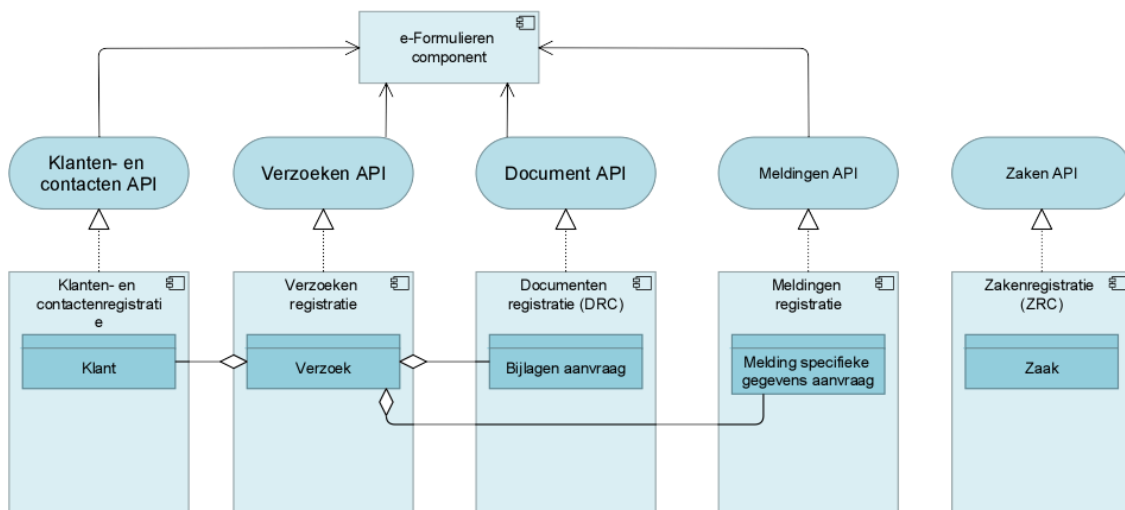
e-Formulieren component

Klanten- en contacten API

Verzoeken API

Document API

Meldingen API

Zaken API

Klanten- en contactenregistratie

Klant

Verzoeken registratie

Verzoek

Documenten registratie (DRC)

Bijlagen aanvraag

Meldingen registratie

Melding specifieke gegevens aanvraag

Zakenregistratie (ZRC)

Zaak